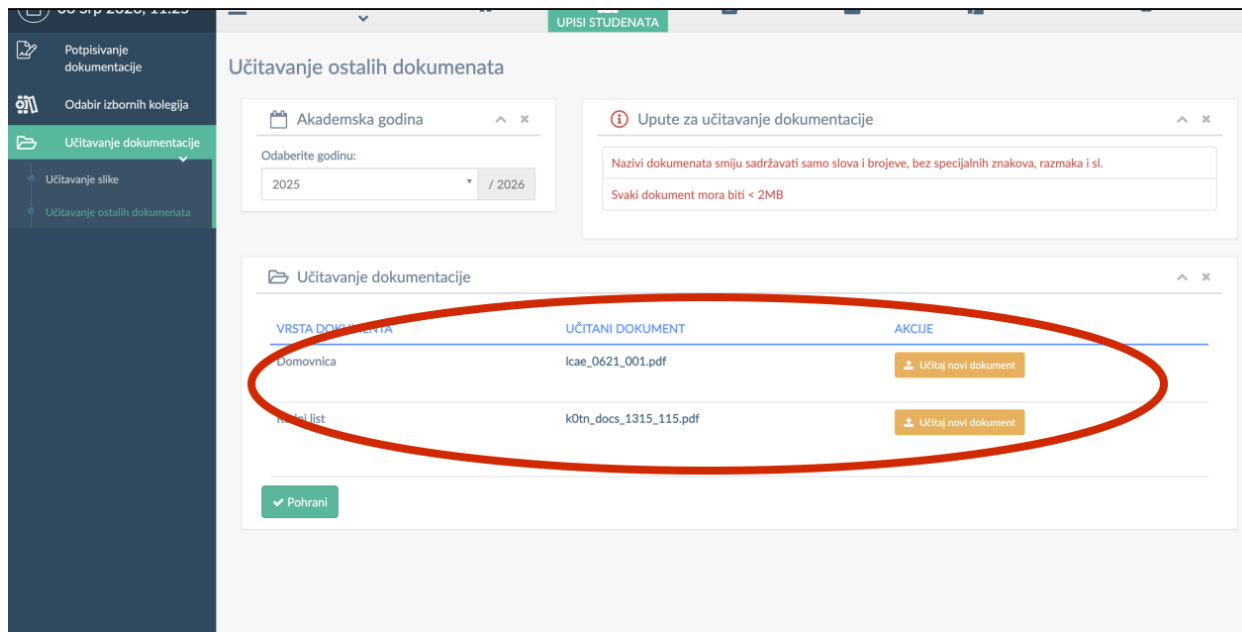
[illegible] Srp 2026, 11:25
UPISI STUDENATA

Potpisivanje dokumentacije
Odabir izbornih kolegija
Učitavanje dokumentacije
Učitavanje slike
Učitavanje ostalih dokumenata

Učitavanje ostalih dokumenata

Akademska godina
Odaberite godinu:
2025 / 2026

Upute za učitavanje dokumentacije
Nazivi dokumenata smiju sadržavati samo slova i brojeve, bez specijalnih znakova, razmaka i sl.
Svaki dokument mora biti < 2MB

Učitavanje dokumentacije

| VRSTA DOKU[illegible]ENTA | UČITANI DOKUMENT | AKCIJE |
|---|---|---|
| Domovnica | lcae_0621_001.pdf | Učitaj novi dokument |
| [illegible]ni list | k0tn_docs_1315_115.pdf | Učitaj novi dokument |

Pohrani